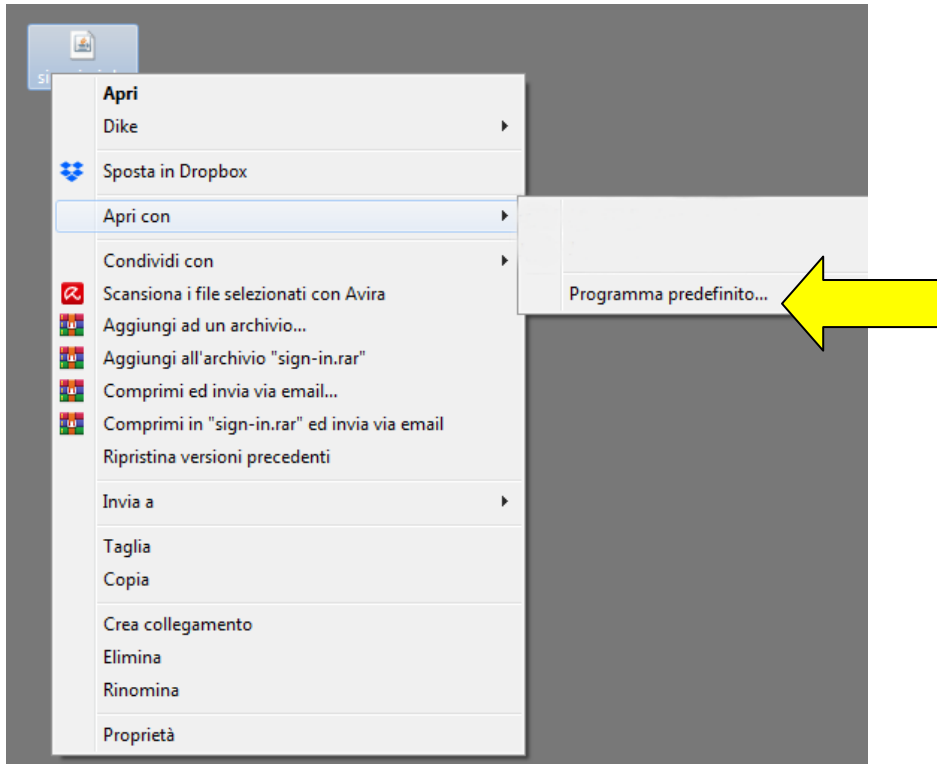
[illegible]

Apri
Dike
Sposta in Dropbox
Apri con
Condividi con
Scansiona i file selezionati con Avira
Aggiungi ad un archivio...
Aggiungi all'archivio "sign-in.rar"
Comprimi ed invia via email...
Comprimi in "sign-in.rar" ed invia via email
Ripristina versioni precedenti
Invia a
Taglia
Copia
Crea collegamento
Elimina
Rinomina
Proprietà

Programma predefinito...